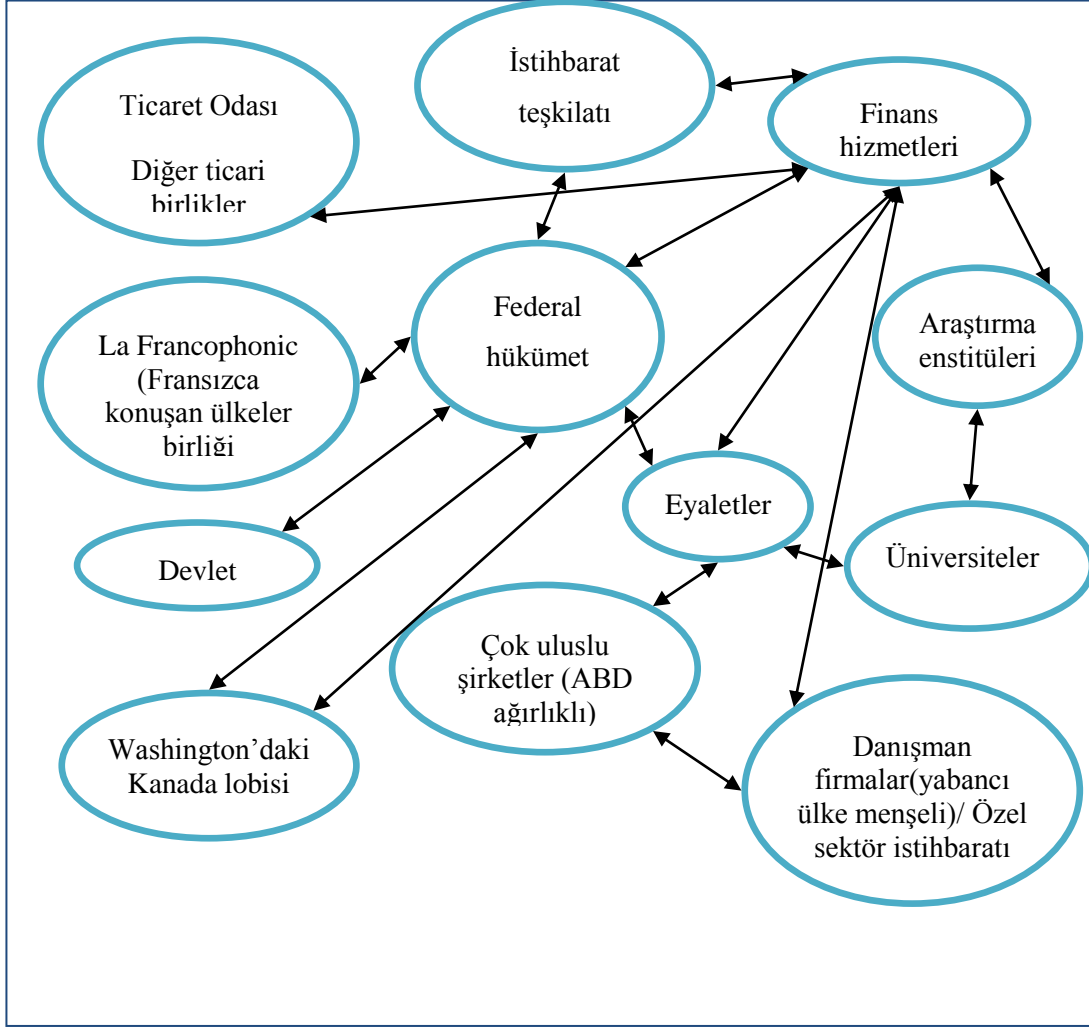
Ticaret Odası

Diğer ticari birlikler

İstihbarat teşkilatı

Finans hizmetleri

La Francophonic (Fransızca konuşan ülkeler birliği

Federal hükümet

Araştırma enstitüleri

Eyaletler

Üniversiteler

Devlet

Çok uluslu şirketler (ABD ağırlıklı)

Washington'daki Kanada lobisi

Danışman firmalar(yabancı ülke menşeli)/ Özel sektör istihbaratı